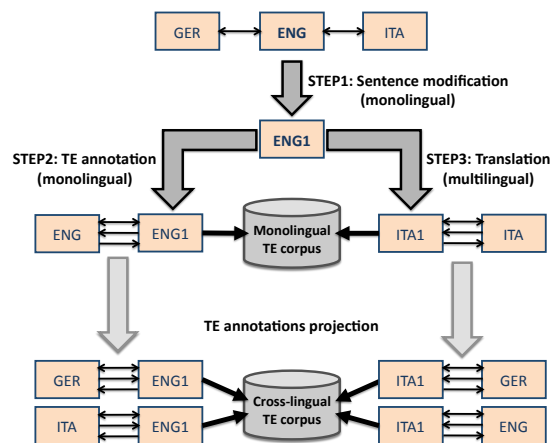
GER

ENG

ITA

STEP1: Sentence modification (monolingual)

ENG1

STEP2: TE annotation (monolingual)

STEP3: Translation (multilingual)

ENG

ENG1

Monolingual TE corpus

ITA1

ITA

TE annotations projection

GER

ENG1

ITA

ENG1

Cross-lingual TE corpus

ITA1

GER

ITA1

ENG